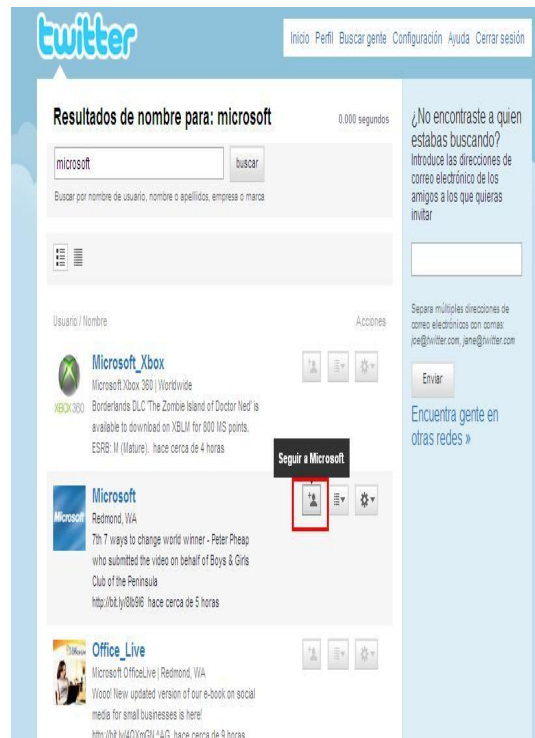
twitter

Inicio Perfil Buscar gente Configuración Ayuda Cerrar sesión

Resultados de nombre para: microsoft

0.000 segundos

microsoft

buscar

Buscar por nombre de usuario, nombre o apellidos, empresa o marca

Usuario / Nombre

Acciones

Microsoft_Xbox
Microsoft Xbox 360 | Worldwide
Borderlands DLC "The Zombie Island of Doctor Ned" is available to download on XBLM for 800 MS points. ESRB: M (Mature). hace cerca de 4 horas

XBOX360

Seguir a Microsoft

Microsoft
Redmond, WA
7th 7 ways to change world winner - Peter Pheap who submitted the video on behalf of Boys & Girls Club of the Peninsula
http://bit.ly/8lb9l6 hace cerca de 5 horas

Microsoft

Office_Live
Microsoft OfficeLive | Redmond, WA
Woot! New updated version of our e-book on social media for small businesses is here!
http://bit.ly/4OXmGN ^AG hace cerca de 9 horas

¿No encontraste a quien estabas buscando?
Introduce las direcciones de correo electrónico de los amigos a los que quieras invitar

Separa múltiples direcciones de correo electrónicos con comas: joe@twitter.com, jane@twitter.com

Enviar

Encuentra gente en otras redes »